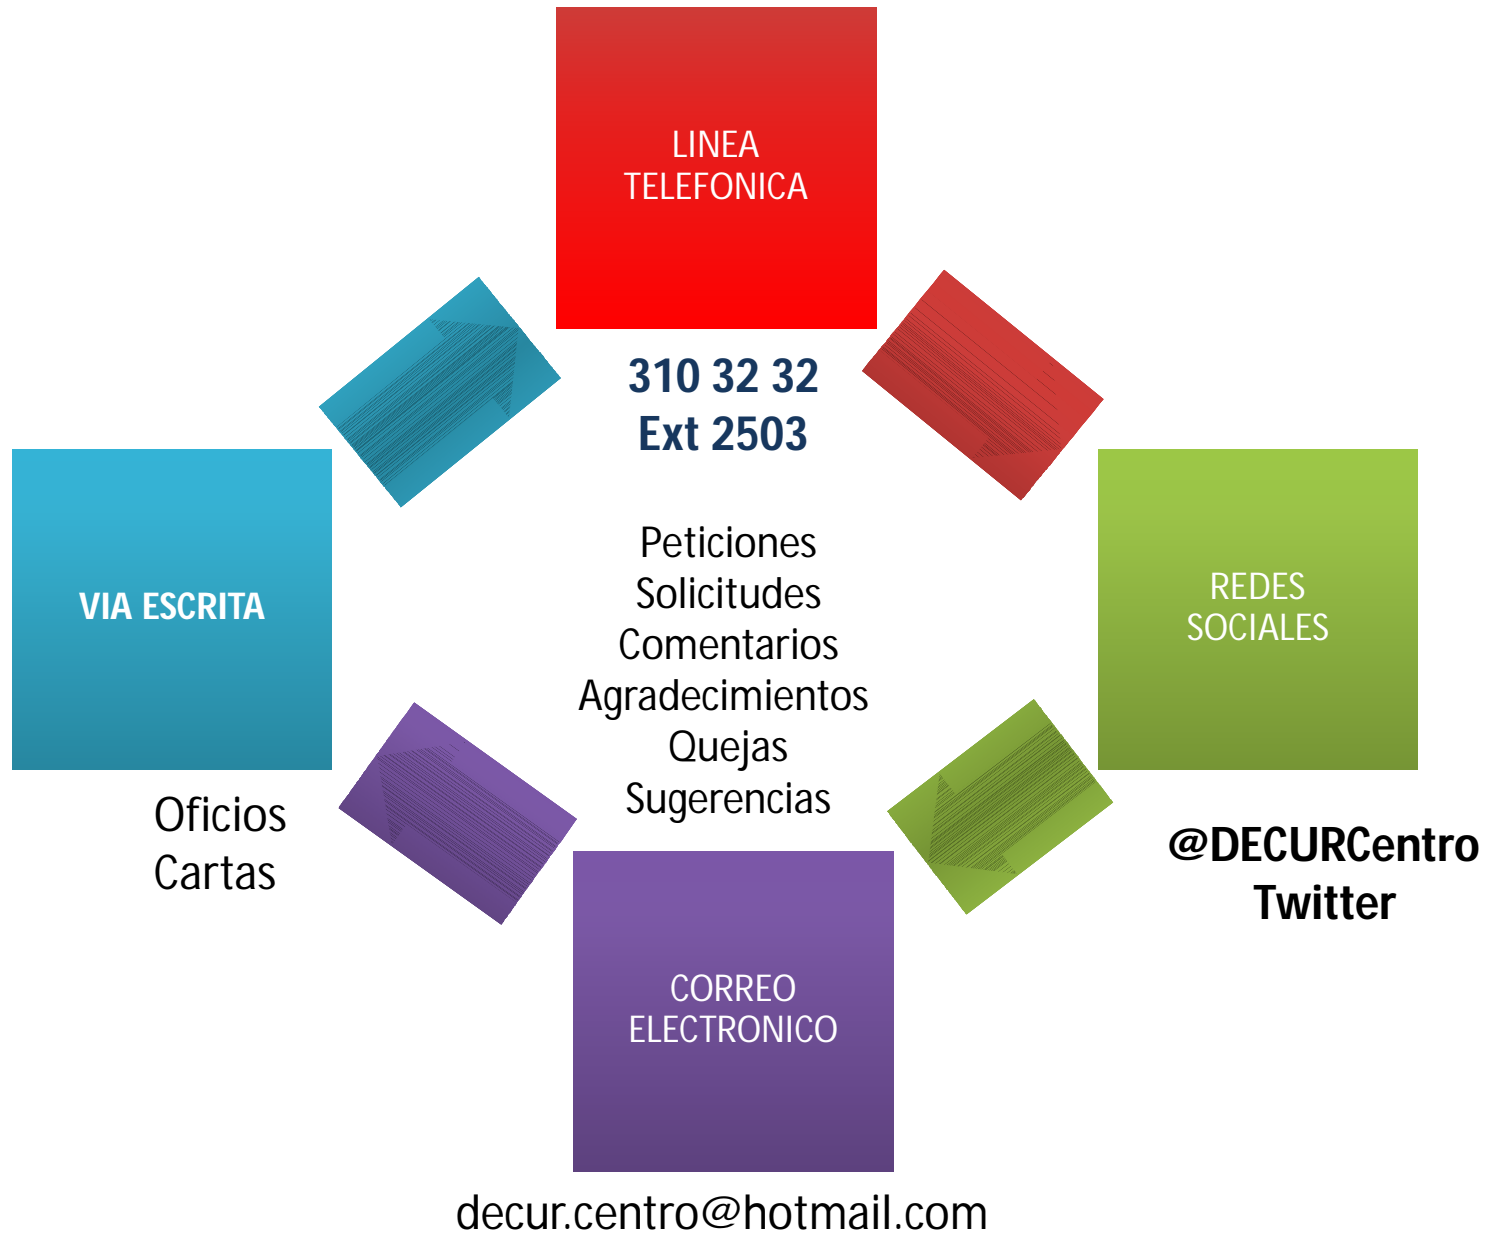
LINEA TELEFONICA

310 32 32
Ext 2503

VIA ESCRITA

REDES SOCIALES

Peticiones
Solicitudes
Comentarios
Agradecimientos
Quejas
Sugerencias

Oficios
Cartas

@DECURCentro
Twitter

CORREO ELECTRONICO

decur.centro@hotmail.com